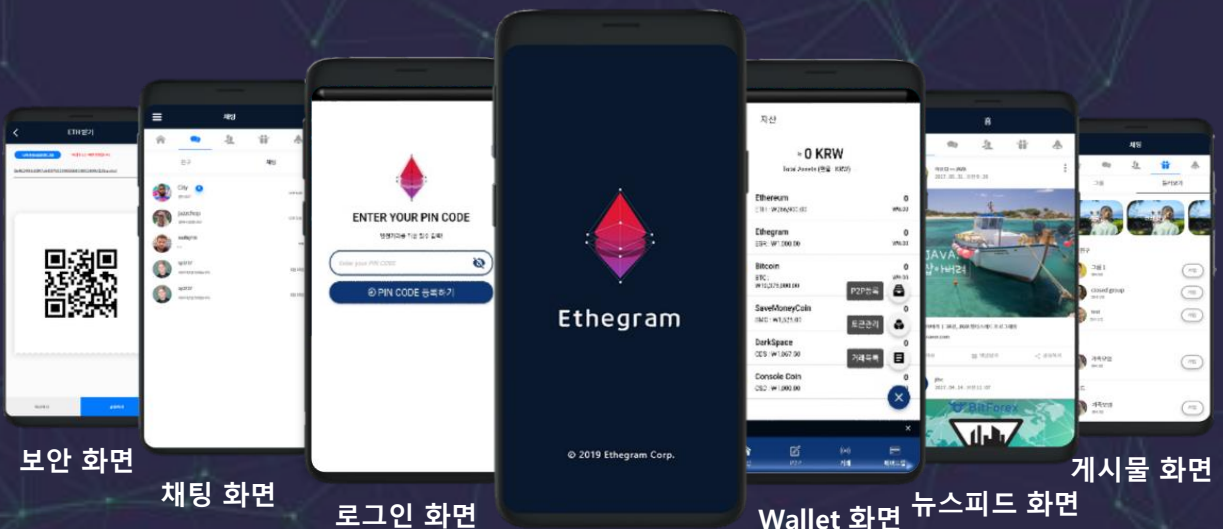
ETH받기

채팅

친구

채팅

City

ENTER YOUR PIN CODE

Enter your PIN CODE

PIN CODE 등록하기

Ethegram

© 2019 Ethegram Corp.

자산

₩0 KRW

Total Assets

Ethereum

Ethegram

Bitcoin

SaveMoneyCoin

DarkSpace

Console Coin

P2P전송

토큰관리

거래목록

채팅

보안 화면

채팅 화면

로그인 화면

Wallet 화면

뉴스피드 화면

게시물 화면